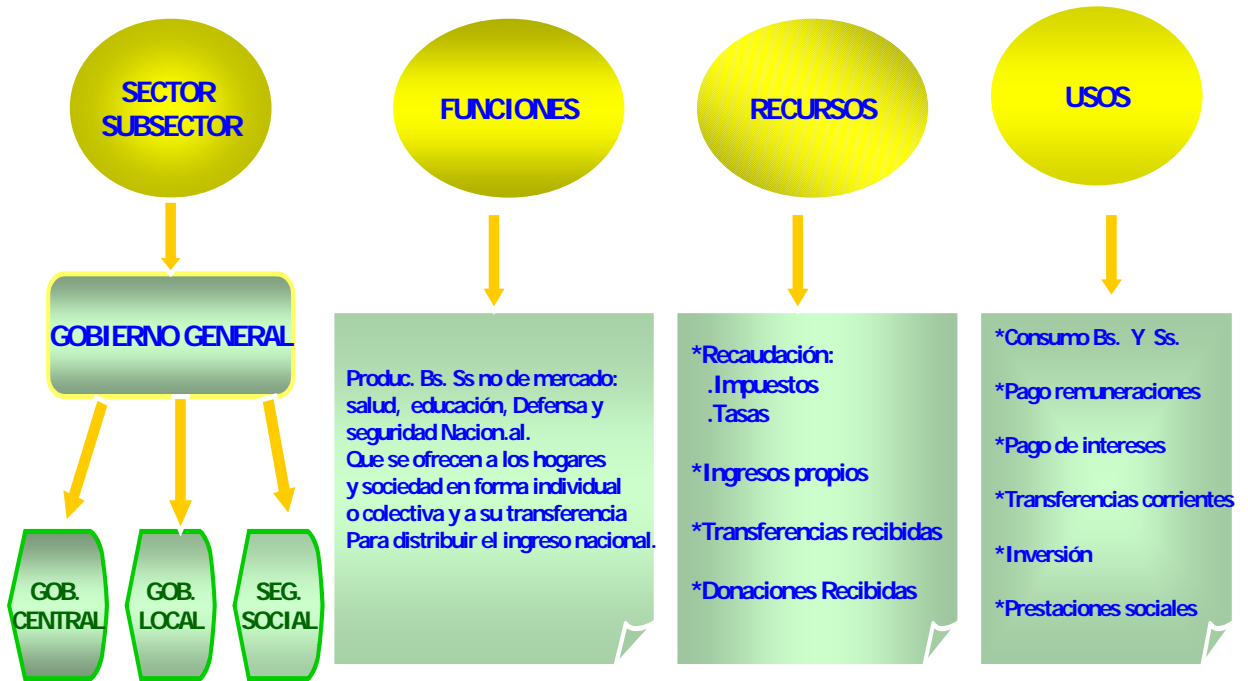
SECTOR
SUBSECTOR

FUNCIONES

RECURSOS

USOS

GOBIERNO GENERAL

GOB. CENTRAL

GOB. LOCAL

SEG. SOCIAL

Produc. Bs. Ss no de mercado: salud, educación, Defensa y seguridad Nacion.al.
Que se ofrecen a los hogares y sociedad en forma individual o colectiva y a su transferencia Para distribuir el ingreso nacional.

*Recaudación:
.Impuestos
.Tasas

*Ingresos propios

*Transferencias recibidas

*Donaciones Recibidas

*Consumo Bs. Y Ss.

*Pago remuneraciones

*Pago de intereses

*Transferencias corrientes

*Inversión

*Prestaciones sociales